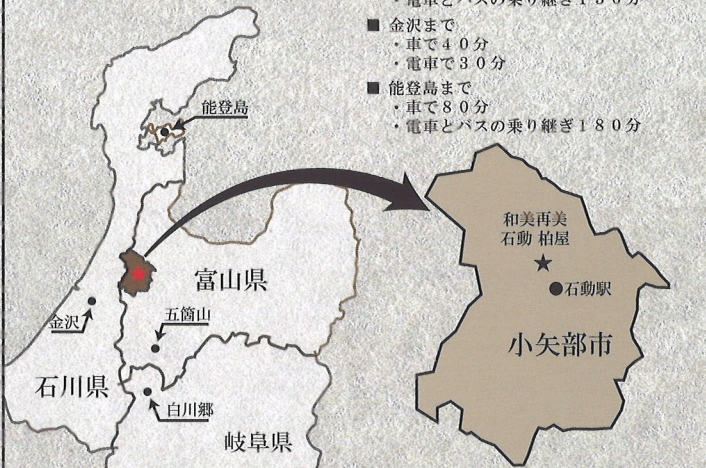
・電車とバスの乗り継ぎ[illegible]

■ 金沢まで
・車で４０分
・電車で３０分

■ 能登島まで
・車で８０分
・電車とバスの乗り継ぎ１８０分

能登島

富山県

金沢

五箇山

石川県

白川郷

岐阜県

和美再美
石動 柏屋

石動駅

小矢部市